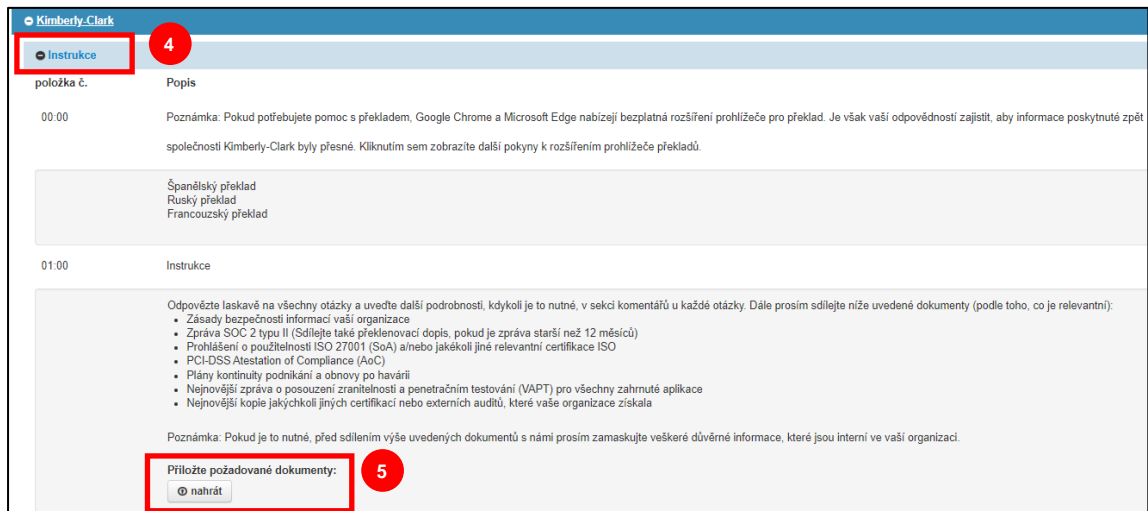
Kimberly-Clark

Instrukce

4

| položka č. | Popis |
|---|---|
| 00:00 | Poznámka: Pokud potřebujete pomoc s překladem, Google Chrome a Microsoft Edge nabízejí bezplatná rozšíření prohlížeče pro překlad. Je však vaší odpovědností zajistit, aby informace poskytnuté zpět společnosti Kimberly-Clark byly přesné. Kliknutím sem zobrazíte další pokyny k rozšířením prohlížeče překladů. |
| | Španělský překlad<br>Ruský překlad<br>Francouzský překlad |
| 01:00 | Instrukce |

Odpovězte laskavě na všechny otázky a uveďte další podrobnosti, kdykoli je to nutné, v sekci komentářů u každé otázky. Dále prosím sdílejte níže uvedené dokumenty (podle toho, co je relevantní):
- Zásady bezpečnosti informací vaší organizace
- Zpráva SOC 2 typu II (Sdílejte také překlenovací dopis, pokud je zpráva starší než 12 měsíců)
- Prohlášení o použitelnosti ISO 27001 (SoA) a/nebo jakékoli jiné relevantní certifikace ISO
- PCI-DSS Atestation of Compliance (AoC)
- Plány kontinuity podnikání a obnovy po havárii
- Nejnovější zpráva o posouzení zranitelnosti a penetračním testování (VAPT) pro všechny zahrnuté aplikace
- Nejnovější kopie jakýchkoli jiných certifikací nebo externích auditů, které vaše organizace získala

Poznámka: Pokud je to nutné, před sdílením výše uvedených dokumentů s námi prosím zamaskujte veškeré důvěrné informace, které jsou interní ve vaší organizaci.

Přiložte požadované dokumenty:

5

nahrát